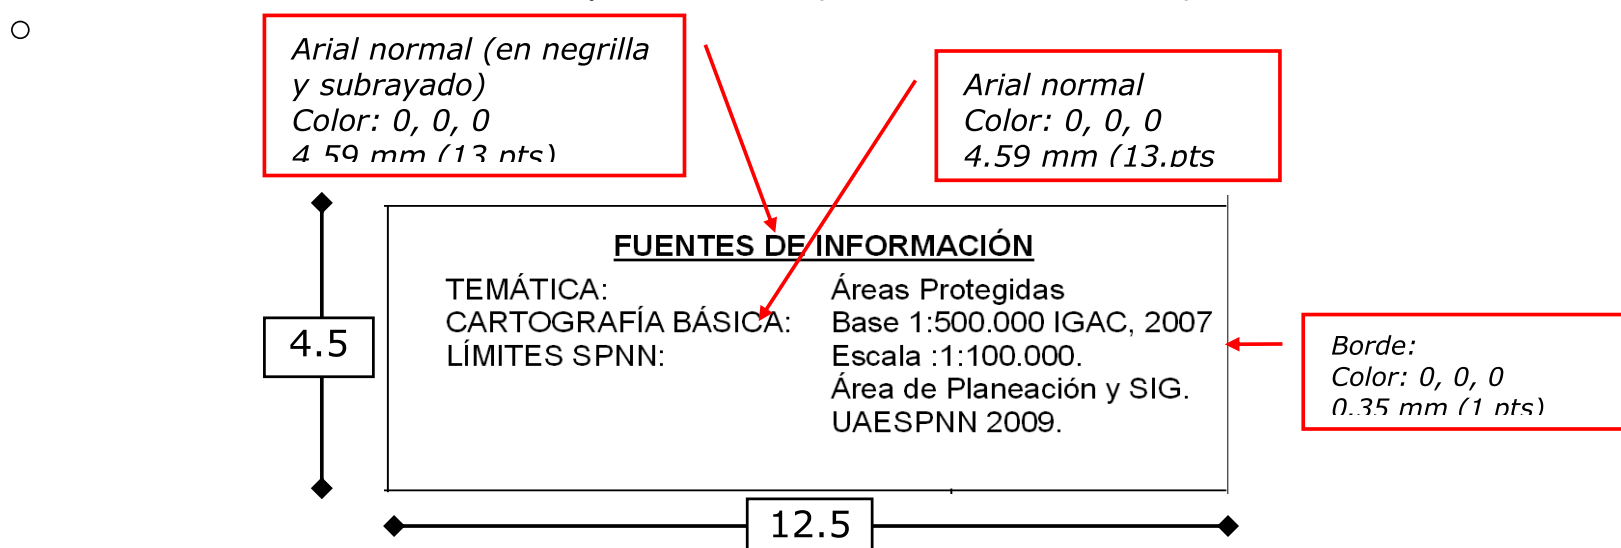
○

Arial normal (en negrilla y subrayado)
Color: 0, 0, 0
4.59 mm (13 pts)

Arial normal
Color: 0, 0, 0
4.59 mm (13.pts

FUENTES DE INFORMACIÓN

TEMÁTICA: Áreas Protegidas
CARTOGRAFÍA BÁSICA: Base 1:500.000 IGAC, 2007
LÍMITES SPNN: Escala :1:100.000.
Área de Planeación y SIG.
UAESPNN 2009.

Borde:
Color: 0, 0, 0
0.35 mm (1 pts)

4.5

12.5